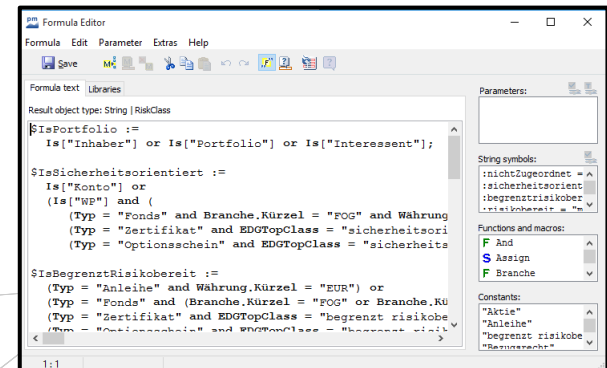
Formula Editor

Formula Edit Parameter Extras Help

Save

Formula text Libraries

Result object type: String | RiskClass

$IsPortfolio :=
Is["Inhaber"] or Is["Portfolio"] or Is["Interessent"];

$IsSicherheitsorientiert :=
Is["Konto"] or
(Is["WP"] and (
(Typ = "Fonds" and Branche.Kürzel = "FOG" and Währung
(Typ = "Zertifikat" and EDGTopClass = "sicherheitsori
(Typ = "Optionsschein" and EDGTopClass = "sicherheits

$IsBegrenztRisikobereit :=
(Typ = "Anleihe" and Währung.Kürzel = "EUR") or
(Typ = "Fonds" and (Branche.Kürzel = "FOG" or Branche.Kü
(Typ = "Zertifikat" and EDGTopClass = "begrenzt risikobe
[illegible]

Parameters:

String symbols:
:nichtZugeordnet =
:sicherheitsorient
:begrenztrisikober
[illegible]

Functions and macros:
F And
S Assign
F Branche

Constants:
"Aktie"
"Anleihe"
"begrenzt risikobe
"Bezugsrecht"

1:1